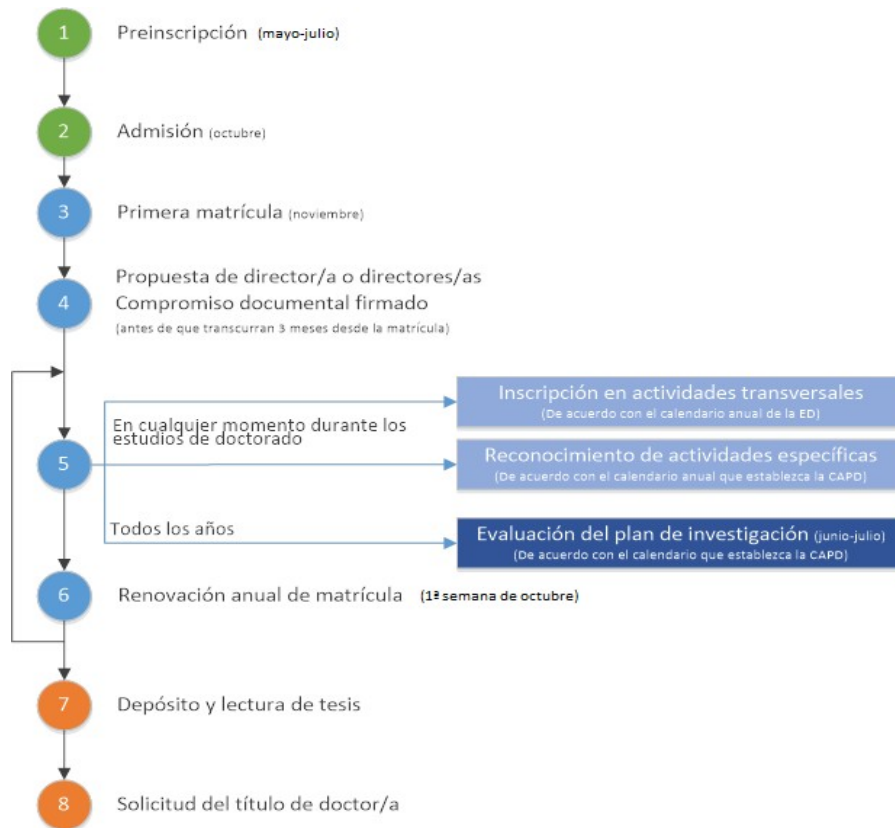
1 Preinscripción (mayo-julio)

2 Admisión (octubre)

3 Primera matrícula (noviembre)

4 Propuesta de director/a o directores/as
Compromiso documental firmado
(antes de que transcurran 3 meses desde la matrícula)

5

En cualquier momento durante los estudios de doctorado

Inscripción en actividades transversales
(De acuerdo con el calendario anual de la ED)

Reconocimiento de actividades específicas
(De acuerdo con el calendario anual que establezca la CAPD)

Todos los años

Evaluación del plan de investigación (junio-julio)
(De acuerdo con el calendario que establezca la CAPD)

6 Renovación anual de matrícula (1ª semana de octubre)

7 Depósito y lectura de tesis

8 Solicitud del título de doctor/a